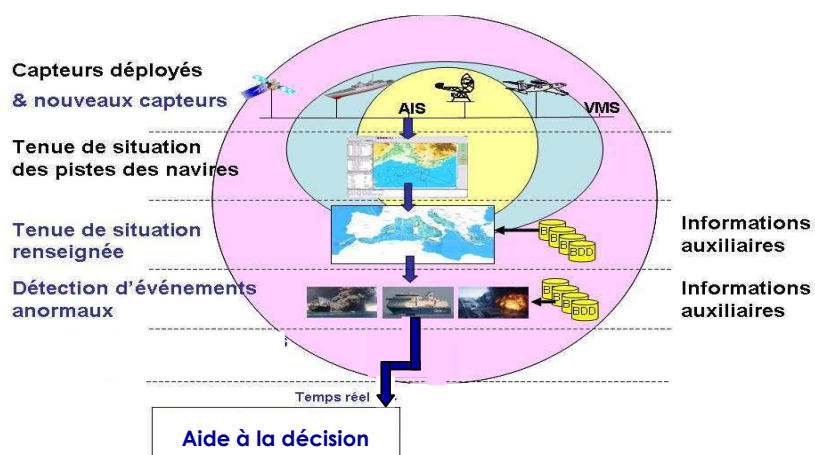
Capteurs déployés
& nouveaux capteurs

AIS

VMS

Tenue de situation
des pistes des navires

Tenue de situation
renseignée

Informations
auxiliaires

BDD

Détection d'événements
anormaux

Informations
auxiliaires

BDD

Temps réel

Aide à la décision